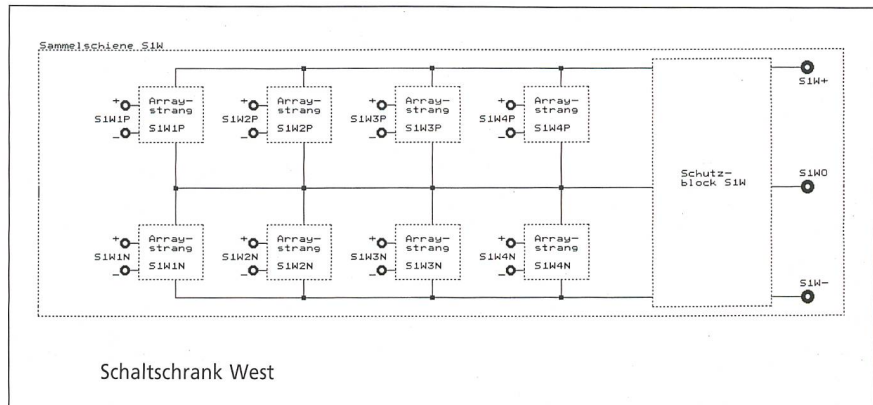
Sammelschiene S1W

+
S1W1P
_
Array-strang
S1W1P

+
S1W2P
_
Array-strang
S1W2P

+
S1W3P
_
Array-strang
S1W3P

+
S1W4P
_
Array-strang
S1W4P

Schutz-block S1W

S1W+

S1W0

S1W-

+
S1W1N
_
Array-strang
S1W1N

+
S1W2N
_
Array-strang
S1W2N

+
S1W3N
_
Array-strang
S1W3N

+
S1W4N
_
Array-strang
S1W4N

Schaltschrank West